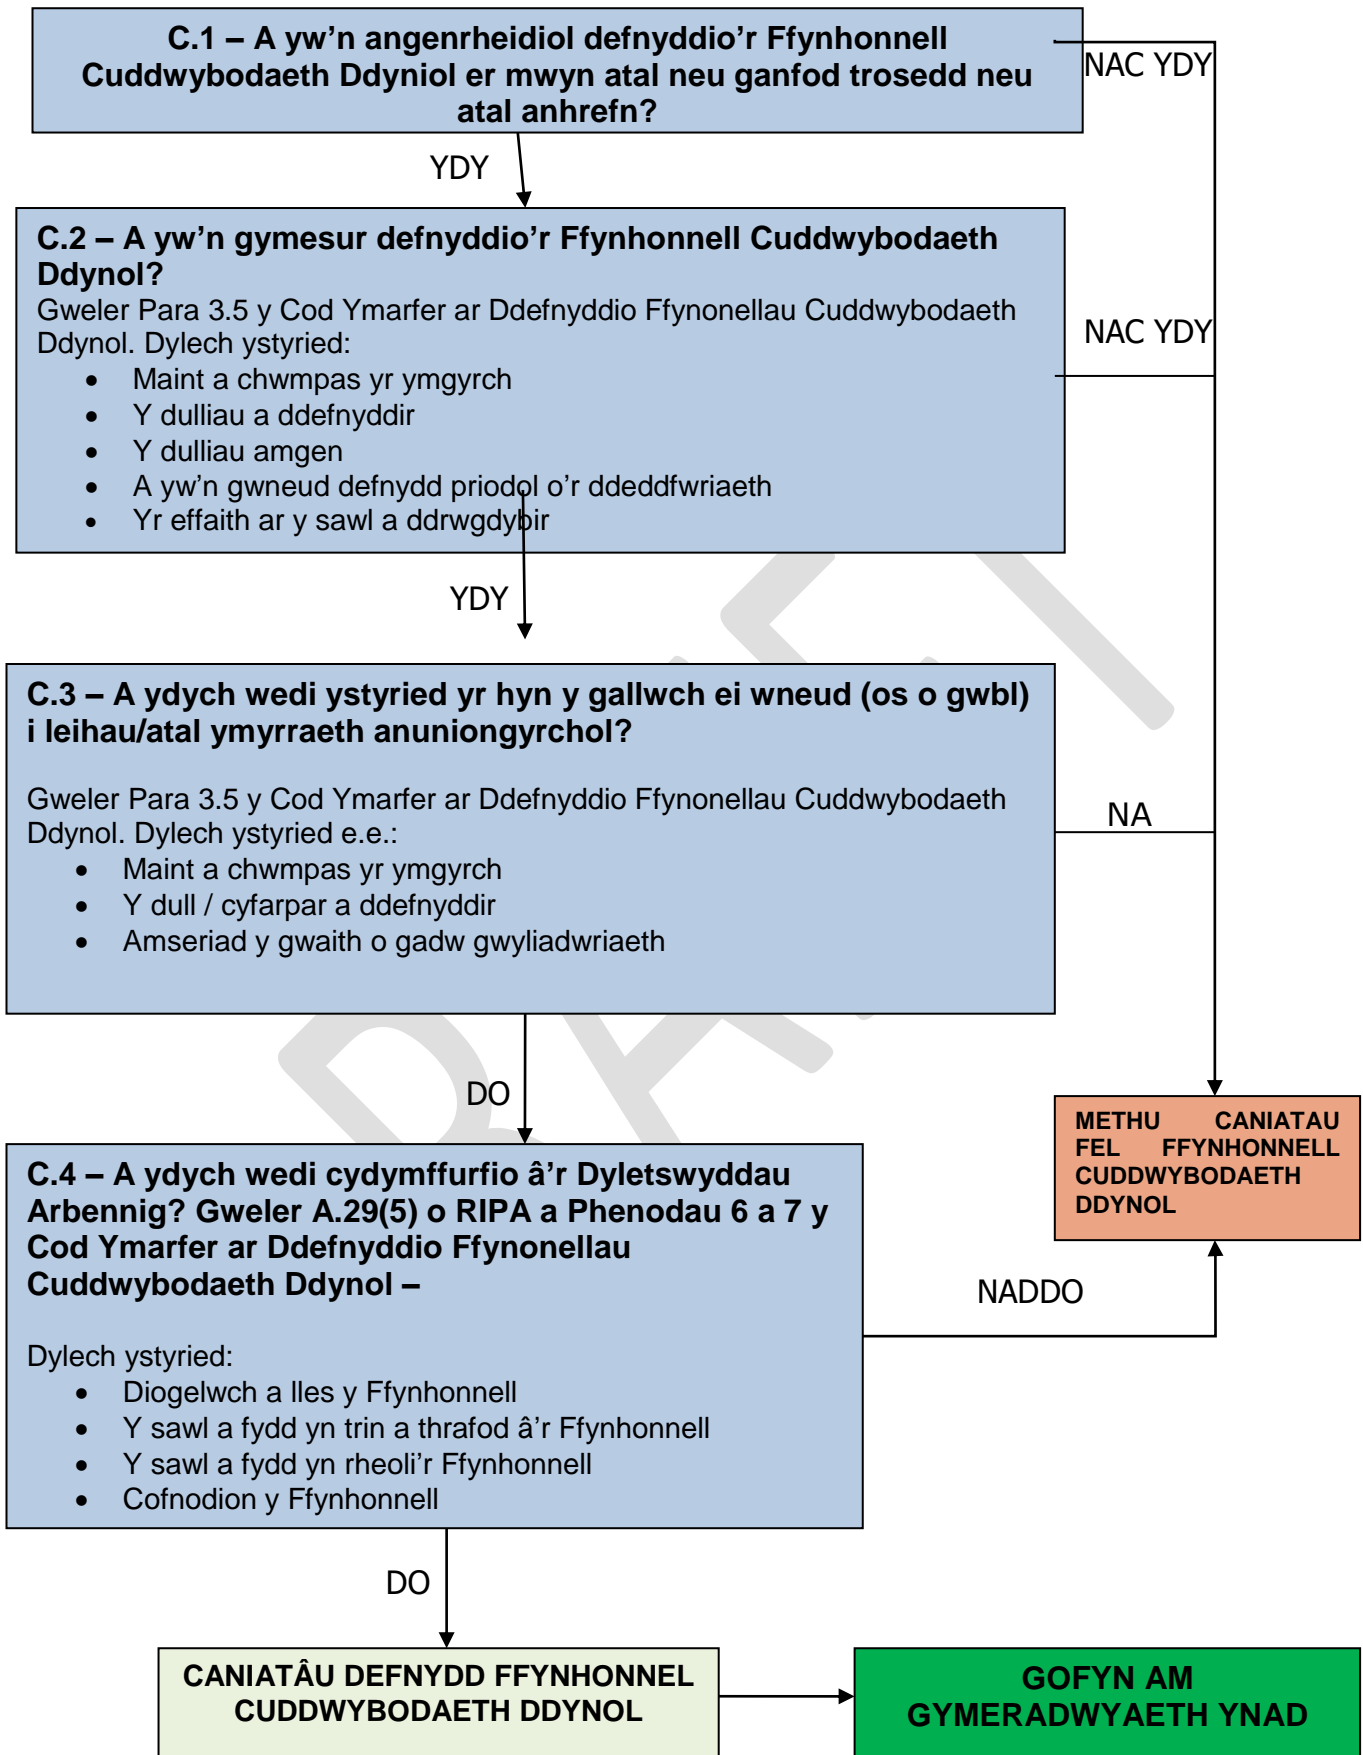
C.1 – A yw'n angenrheidiol defnyddio'r Ffynhonnell Cuddwybodaeth Ddyniol er mwyn atal neu ganfod trosedd neu atal anhrefn?

NAC YDY

YDY

C.2 – A yw'n gymesur defnyddio'r Ffynhonnell Cuddwybodaeth Ddynol?
Gweler Para 3.5 y Cod Ymarfer ar Ddefnyddio Ffynonellau Cuddwybodaeth Ddynol. Dylech ystyried:
• Maint a chwmpas yr ymgyrch
• Y dulliau a ddefnyddir
• Y dulliau amgen
• A yw'n gwneud defnydd priodol o'r ddeddfwriaeth
• Yr effaith ar y sawl a ddrwgdybir

NAC YDY

YDY

C.3 – A ydych wedi ystyried yr hyn y gallwch ei wneud (os o gwbl) i leihau/atal ymyrraeth anuniongyrchol?

Gweler Para 3.5 y Cod Ymarfer ar Ddefnyddio Ffynonellau Cuddwybodaeth Ddynol. Dylech ystyried e.e.:
• Maint a chwmpas yr ymgyrch
• Y dull / cyfarpar a ddefnyddir
• Amseriad y gwaith o gadw gwyliadwriaeth

NA

DO

METHU CANIATAU FEL FFYNHONNELL CUDDWYBODAETH DDYNOL

C.4 – A ydych wedi cydymffurfio â'r Dyletswyddau Arbennig? Gweler A.29(5) o RIPA a Phenodau 6 a 7 y Cod Ymarfer ar Ddefnyddio Ffynonellau Cuddwybodaeth Ddynol –

Dylech ystyried:
• Diogelwch a lles y Ffynhonnell
• Y sawl a fydd yn trin a thrafod â'r Ffynhonnell
• Y sawl a fydd yn rheoli'r Ffynhonnell
• Cofnodion y Ffynhonnell

NADDO

DO

CANIATÂU DEFNYDD FFYNHONNEL CUDDWYBODAETH DDYNOL

GOFYN AM GYMERADWYAETH YNAD